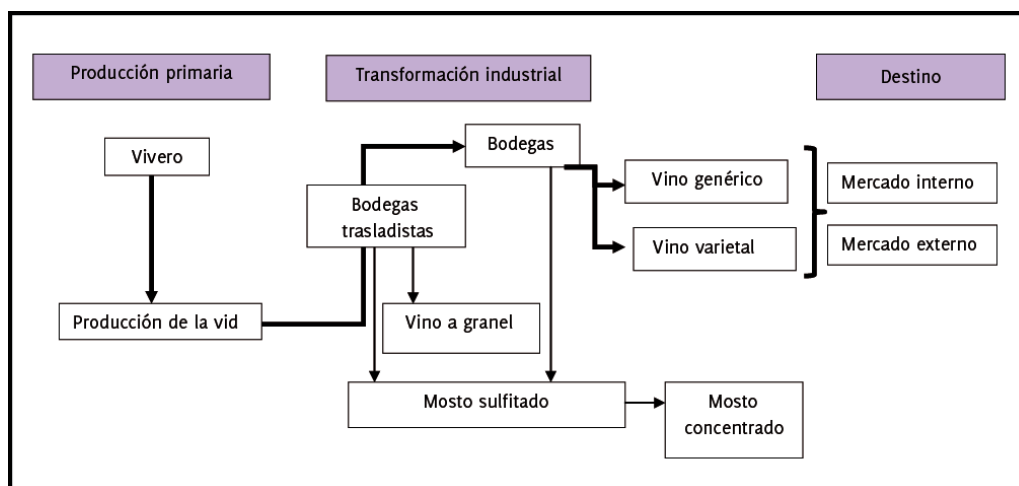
Producción primaria

Transformación industrial

Destino

Vivero

Bodegas

Bodegas trasladistas

Vino genérico

Vino varietal

Mercado interno

Mercado externo

Producción de la vid

Vino a granel

Mosto sulfitado

Mosto concentrado